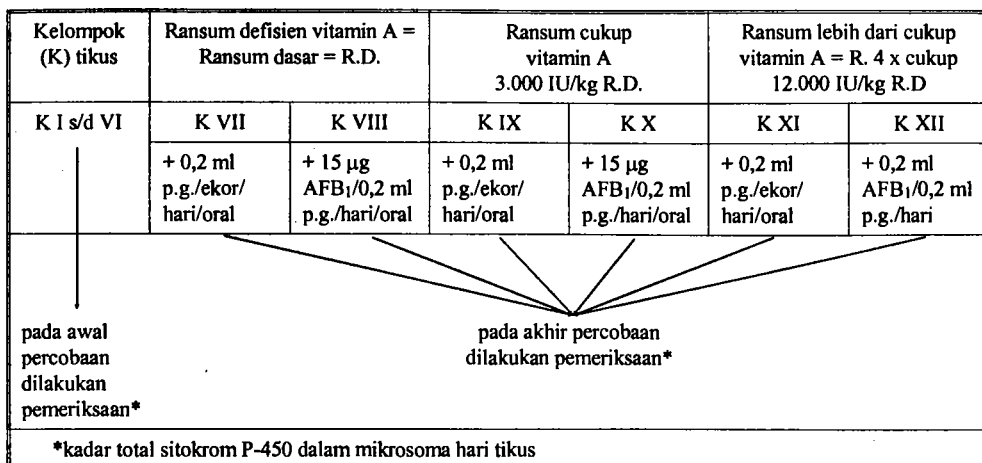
| Kelompok (K) tikus | Ransum defisien vitamin A = Ransum dasar = R.D. | | Ransum cukup vitamin A 3.000 IU/kg R.D. | | Ransum lebih dari cukup vitamin A = R. 4 x cukup 12.000 IU/kg R.D | |
|---|---|---|---|---|---|---|
| K I s/d VI | K VII | K VIII | K IX | K X | K XI | K XII |
| | + 0,2 ml p.g./ekor/ hari/oral | + 15 μg $AFB_1$/0,2 ml p.g./hari/oral | + 0,2 ml p.g./ekor/ hari/oral | + 15 μg $AFB_1$/0,2 ml p.g./hari/oral | + 0,2 ml p.g./ekor/ hari/oral | + 0,2 ml $AFB_1$/0,2 ml p.g./hari |

pada awal percobaan dilakukan pemeriksaan*

pada akhir percobaan dilakukan pemeriksaan*

*kadar total sitokrom P-450 dalam mikrosoma hari tikus